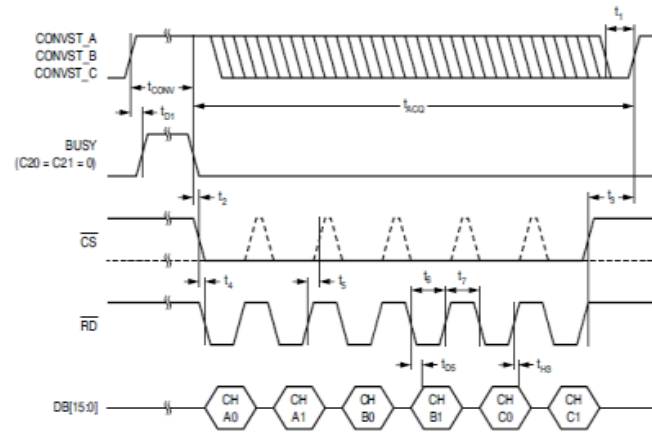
CONVST_A
CONVST_B
CONVST_C

$t_1$

$t_{CONV}$

$t_{ACQ}$

$t_{D1}$

BUSY
(C20 = C21 = 0)

$t_2$

$t_3$

$\overline{CS}$

$t_4$

$t_5$

$t_6$

$t_7$

$\overline{RD}$

$t_{DS}$

$t_{HS}$

DB[15:0]

CH A0

CH A1

CH B0

CH B1

CH C0

CH C1